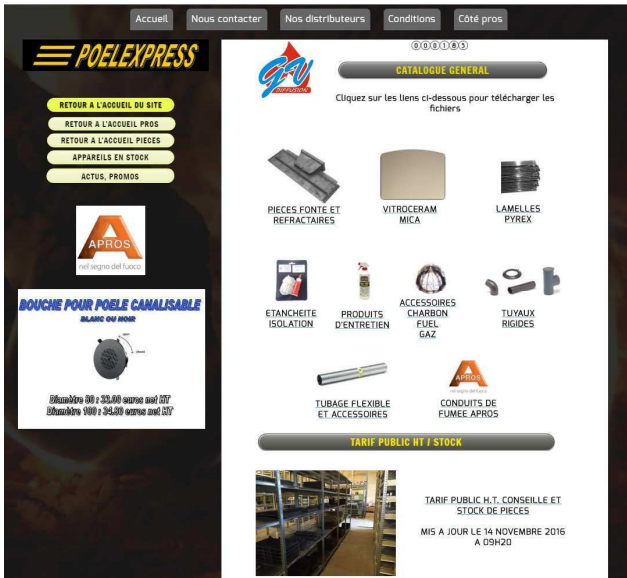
Accueil Nous contacter Nos distributeurs Conditions Côté pros

POELEXPRESS

RETOUR A L'ACCUEIL DU SITE
RETOUR A L'ACCUEIL PROS
RETOUR A L'ACCUEIL PIECES
APPAREILS EN STOCK
ACTUS, PROMOS

APROS
nel segno del fuoco

BOUCHE POUR POELE CANALISABLE
BLANC OU NOIR

Diamètre 80 : 33.00 euros net HT
Diamètre 100 : 34.80 euros net HT

000185

GV

CATALOGUE GENERAL

Cliquez sur les liens ci-dessous pour télécharger les fichiers

PIECES FONTE ET REFRACTAIRES

VITROCERAM MICA

LAMELLES PYREX

ETANCHEITE ISOLATION

PRODUITS D'ENTRETIEN

ACCESSOIRES CHARBON FUEL GAZ

TUYAUX RIGIDES

TUBAGE FLEXIBLE ET ACCESSOIRES

APROS
nel segno del fuoco
CONDUITS DE FUMEE APROS

TARIF PUBLIC HT / STOCK

TARIF PUBLIC H.T. CONSEILLE ET STOCK DE PIECES

MIS A JOUR LE 14 NOVEMBRE 2016 A 09H20